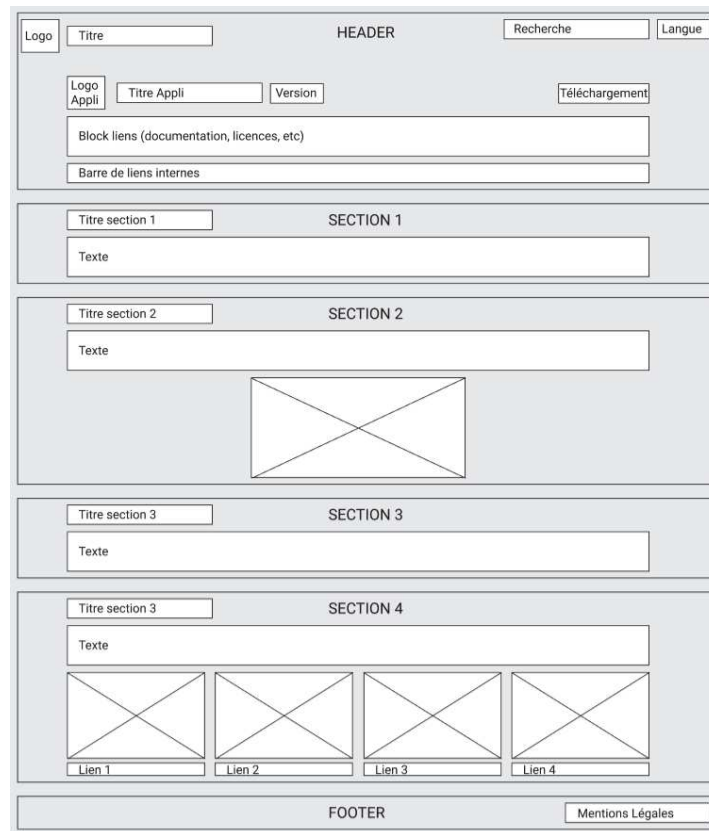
Logo
Titre
HEADER
Recherche
Langue

Logo Appli
Titre Appli
Version
Téléchargement

Block liens (documentation, licences, etc)

Barre de liens internes

Titre section 1
SECTION 1
Texte

Titre section 2
SECTION 2
Texte

Titre section 3
SECTION 3
Texte

Titre section 3
SECTION 4
Texte

Lien 1
Lien 2
Lien 3
Lien 4

FOOTER
Mentions Légales